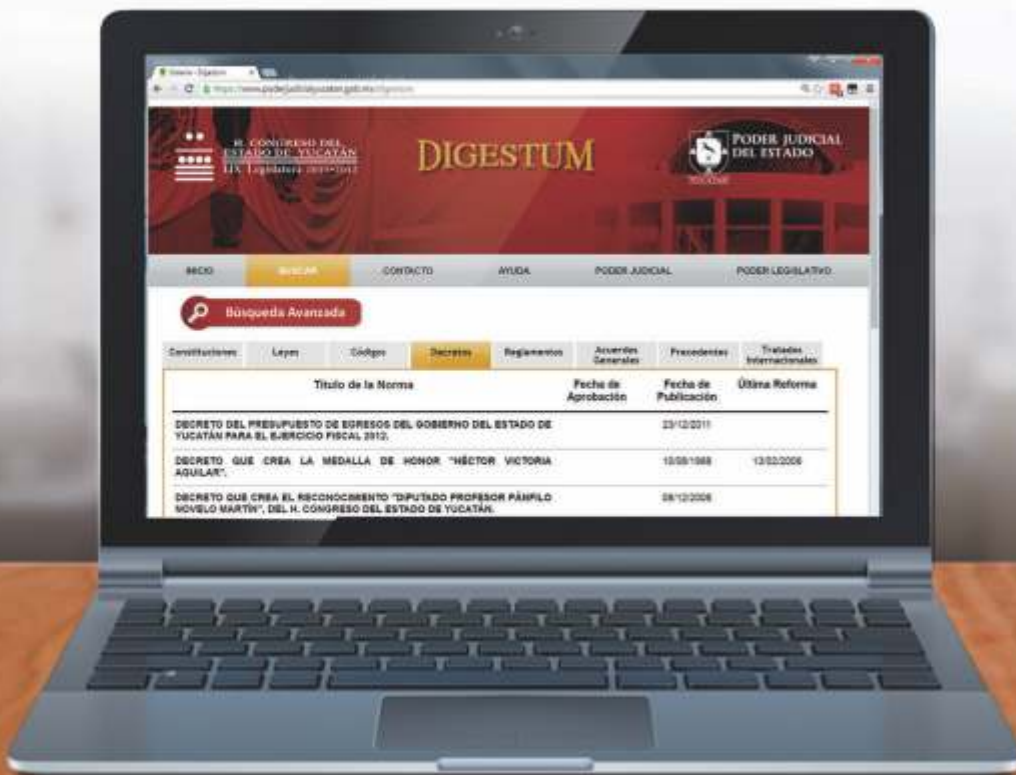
Visitante - Digestum

https://www.poderjudicialyucatan.gob.mx/digestum

H. CONGRESO DEL ESTADO DE YUCATÁN
LIX Legislatura 2010-2012

DIGESTUM

PODER JUDICIAL DEL ESTADO

YUCATÁN

INICIO | BUSCAR | CONTACTO | AYUDA | PODER JUDICIAL | PODER LEGISLATIVO

Búsqueda Avanzada

Constituciones | Leyes | Código | Decretos | Reglamentos | Acuerdos Generales | Precedentes | Tratados Internacionales

| Título de la Norma | Fecha de Aprobación | Fecha de Publicación | Última Reforma |
|---|---|---|---|
| DECRETO DEL PRESUPUESTO DE EGRESOS DEL GOBIERNO DEL ESTADO DE YUCATÁN PARA EL EJERCICIO FISCAL 2012. | | 23/12/2011 | |
| DECRETO QUE CREA LA MEDALLA DE HONOR "HÉCTOR VICTORIA AGUILAR". | | 10/06/1988 | 13/02/2006 |
| DECRETO QUE CREA EL RECONOCIMIENTO "DIPUTADO PROFESOR PÁNFILO NOVELO MARTÍN", DEL H. CONGRESO DEL ESTADO DE YUCATÁN. | | 08/12/2006 | |